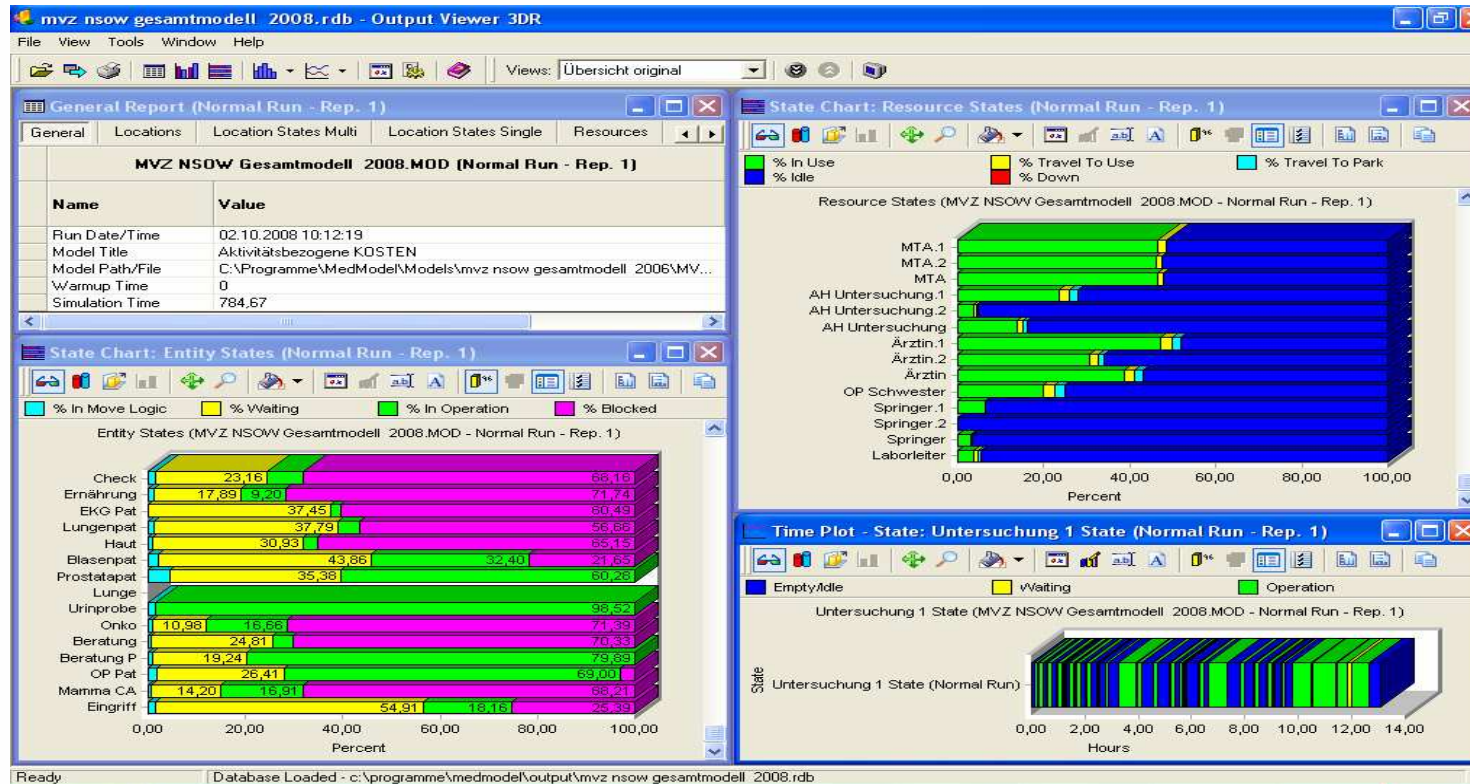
mvz nsow gesamtmodell 2008.rdb - Output Viewer 3DR

File View Tools Window Help

Views: Übersicht original

General Report (Normal Run - Rep. 1)

General | Locations | Location States Multi | Location States Single | Resources

MVZ NSOW Gesamtmodell 2008.MOD (Normal Run - Rep. 1)

| Name | Value |
|---|---|
| Run Date/Time | 02.10.2008 10:12:19 |
| Model Title | Aktivitätsbezogene KOSTEN |
| Model Path/File | C:\Programme\MedModel\Models\mvz nsow gesamtmodell 2006\MV... |
| Warmup Time | 0 |
| Simulation Time | 784,67 |

State Chart: Entity States (Normal Run - Rep. 1)

% In Move Logic   % Waiting   % In Operation   % Blocked

Entity States (MVZ NSOW Gesamtmodell 2008.MOD - Normal Run - Rep. 1)

Check 23,16 66,16
Ernährung 17,89 9,20 71,74
EKG Pat 37,45 60,49
Lungenpat 37,79 56,66
Haut 30,93 65,15
Blasenpat 43,86 32,40 21,65
Prostatapat 35,38 60,26
Lunge
Urinprobe 98,52
Onko 10,98 16,66 71,39
Beratung 24,81 70,33
Beratung P 19,24 79,89
OP Pat 26,41 69,00
Mamma CA 14,20 16,91 68,21
Eingriff 54,91 18,16 25,39

0,00 20,00 40,00 60,00 80,00 100,00
Percent

State Chart: Resource States (Normal Run - Rep. 1)

% In Use   % Travel To Use   % Travel To Park
% Idle   % Down

Resource States (MVZ NSOW Gesamtmodell 2008.MOD - Normal Run - Rep. 1)

MTA.1
MTA.2
MTA
AH Untersuchung.1
AH Untersuchung.2
AH Untersuchung
Ärztin.1
Ärztin.2
Ärztin
OP Schwester
Springer.1
Springer.2
Springer
Laborleiter

0,00 20,00 40,00 60,00 80,00 100,00
Percent

Time Plot - State: Untersuchung 1 State (Normal Run - Rep. 1)

Empty/Idle   Waiting   Operation

Untersuchung 1 State (MVZ NSOW Gesamtmodell 2008.MOD - Normal Run - Rep. 1)

State
Untersuchung 1 State (Normal Run)

0,00 2,00 4,00 6,00 8,00 10,00 12,00 14,00
Hours

Ready | Database Loaded - c:\programme\medmodel\output\mvz nsow gesamtmodell 2008.rdb